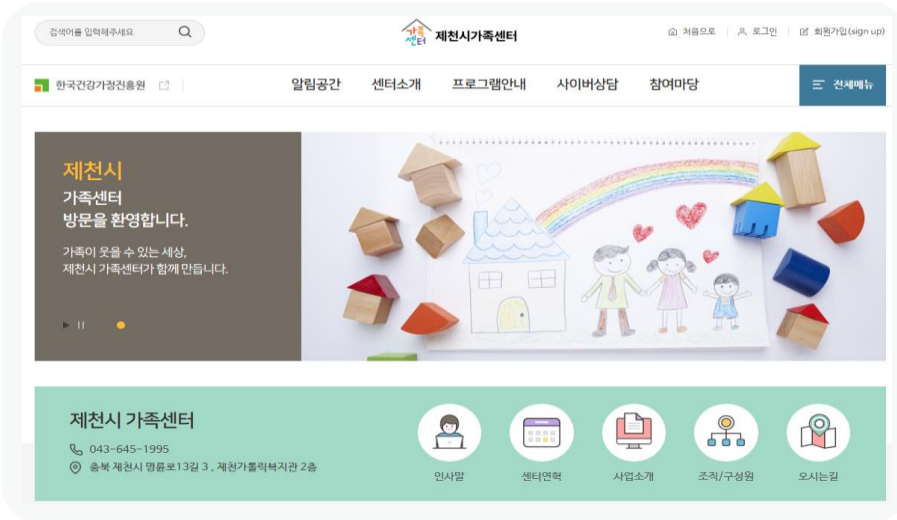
검색어를 입력해주세요

가족센터 제천시가족센터

처음으로 로그인 회원가입(sign up)

한국건강가정진흥원

알림공간 센터소개 프로그램안내 사이버상담 참여마당

전체메뉴

제천시
가족센터
방문을 환영합니다.

가족이 웃을 수 있는 세상,
제천시 가족센터가 함께 만듭니다.

제천시 가족센터

043-645-1995

충북 제천시 명륜로13길 3 , 제천가톨릭복지관 2층

인사말 센터연혁 사업소개 조직/구성원 오시는길